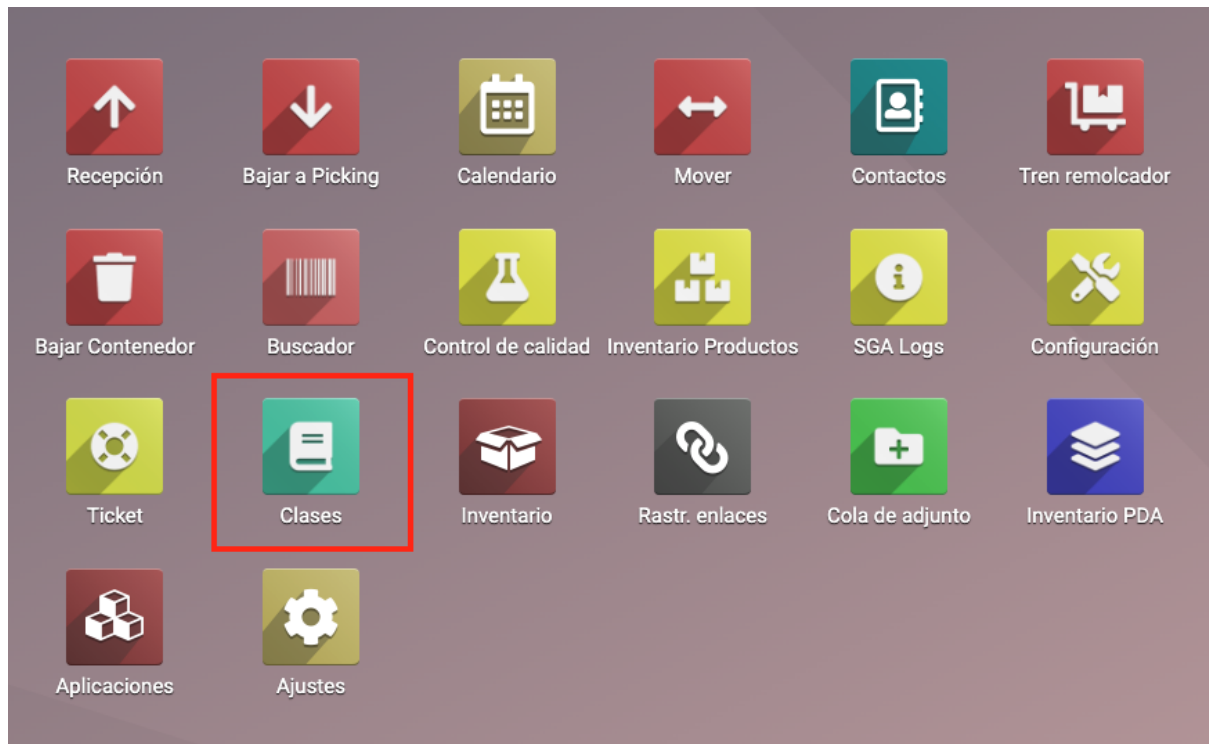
Recepción
Bajar a Picking
Calendario
Mover
Contactos
Tren remolcador

Bajar Contenedor
Buscador
Control de calidad
Inventario Productos
SGA Logs
Configuración

Ticket
Clases
Inventario
Rastr. enlaces
Cola de adjunto
Inventario PDA

Aplicaciones
Ajustes